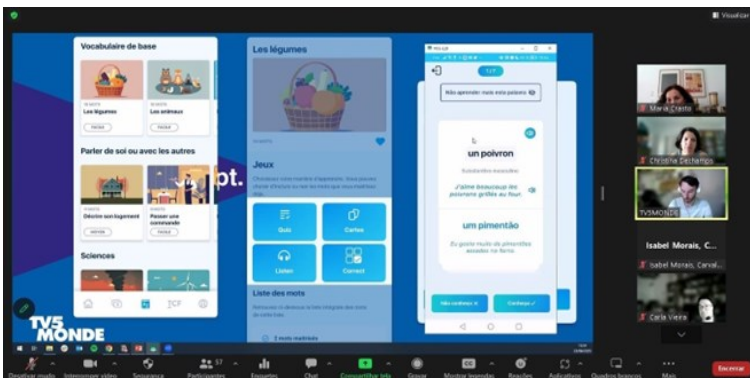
Visualizar

Vocabulaire de base

Les légumes
FACILE

Les animaux
FACILE

Parler de soi ou avec les autres

Décrire son logement
MOYEN

Passer une commande
FACILE

Sciences

pt.

Les légumes

Jeux

Quiz
Cartes
Listen
Connect

Liste des mots

TCF

Não aprender mais esta palavra

un poivron

J'aime beaucoup les poivrons grillés au four.

um pimentão

Não conheço ✕
Conheço ✓

TV5 MONDE

Maria Crasto
Christine Dechamps
TV5MONDE
Isabel Morais, C...
Isabel Morais, Carval...
Carla Vieira

Desativar mudo
Interromper vídeo
Segurança
Participantes 37
Enquetes
Chat
Compartilhar tela
Gravar
Mostrar legendas
Reações
Aplicativos
Quadros brancos
Mais
Encerrar